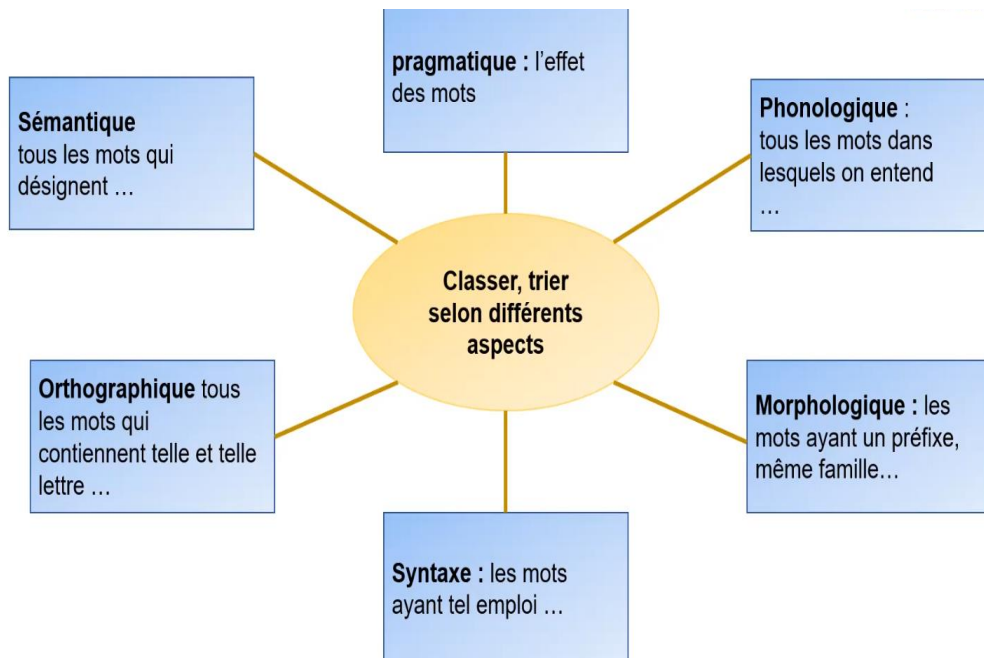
pragmatique : l'effet des mots

Sémantique
tous les mots qui désignent …

Phonologique :
tous les mots dans lesquels on entend …

Classer, trier selon différents aspects

Orthographique tous les mots qui contiennent telle et telle lettre …

Morphologique : les mots ayant un préfixe, même famille…

Syntaxe : les mots ayant tel emploi …